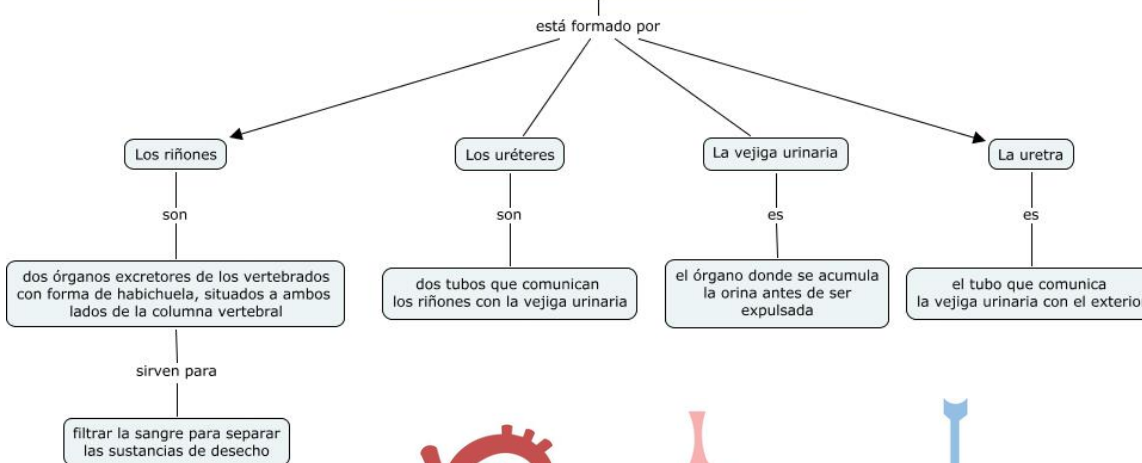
está formado por

Los riñones

son

dos órganos excretores de los vertebrados con forma de habichuela, situados a ambos lados de la columna vertebral

sirven para

filtrar la sangre para separar las sustancias de desecho

Los uréteres

son

dos tubos que comunican los riñones con la vejiga urinaria

La vejiga urinaria

es

el órgano donde se acumula la orina antes de ser expulsada

La uretra

es

el tubo que comunica la vejiga urinaria con el exterio